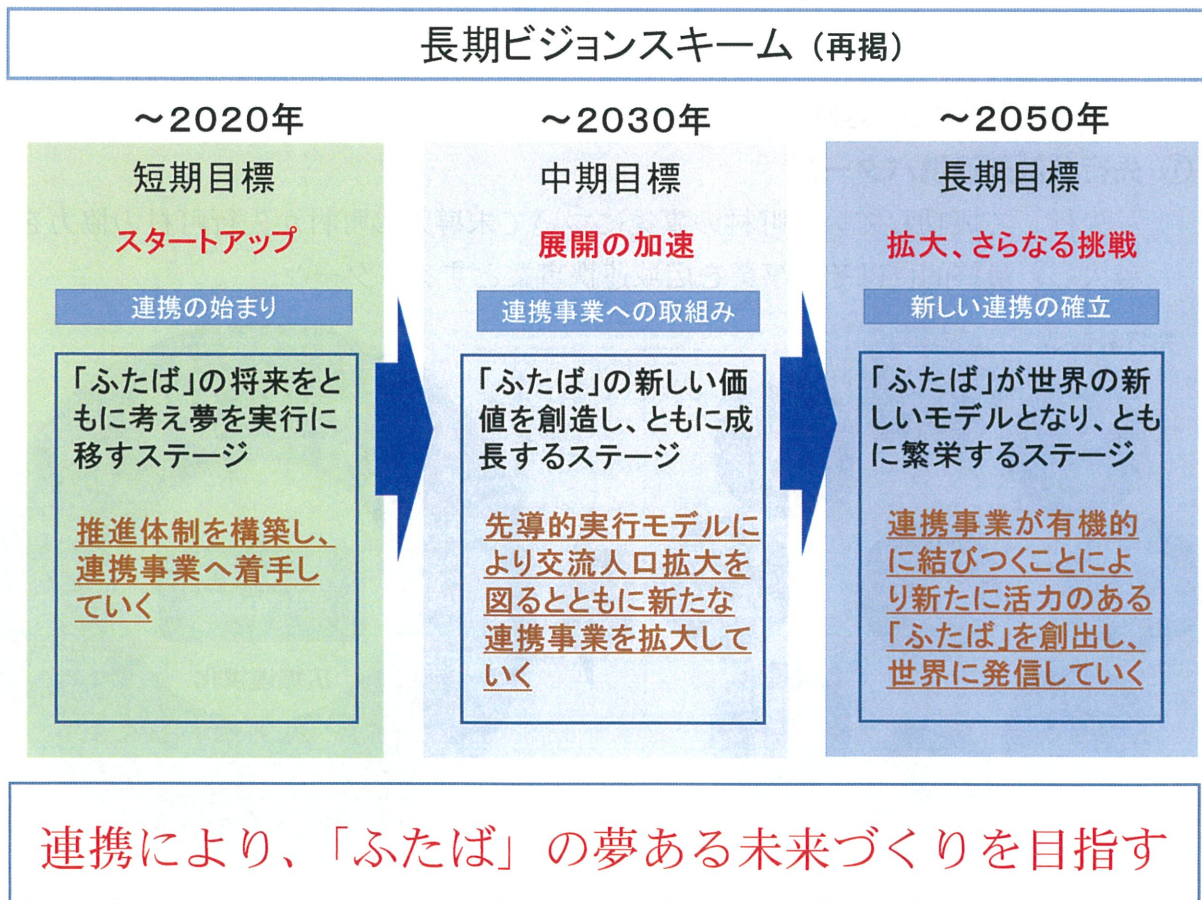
長期ビジョンスキーム（再掲）

～2020年

短期目標

スタートアップ

連携の始まり

「ふたば」の将来をともに考え夢を実行に移すステージ

推進体制を構築し、連携事業へ着手していく

～2030年

中期目標

展開の加速

連携事業への取組み

「ふたば」の新しい価値を創造し、ともに成長するステージ

先導的実行モデルにより交流人口拡大を図るとともに新たな連携事業を拡大していく

～2050年

長期目標

拡大、さらなる挑戦

新しい連携の確立

「ふたば」が世界の新しいモデルとなり、ともに繁栄するステージ

連携事業が有機的に結びつくことにより新たに活力のある「ふたば」を創出し、世界に発信していく

連携により、「ふたば」の夢ある未来づくりを目指す